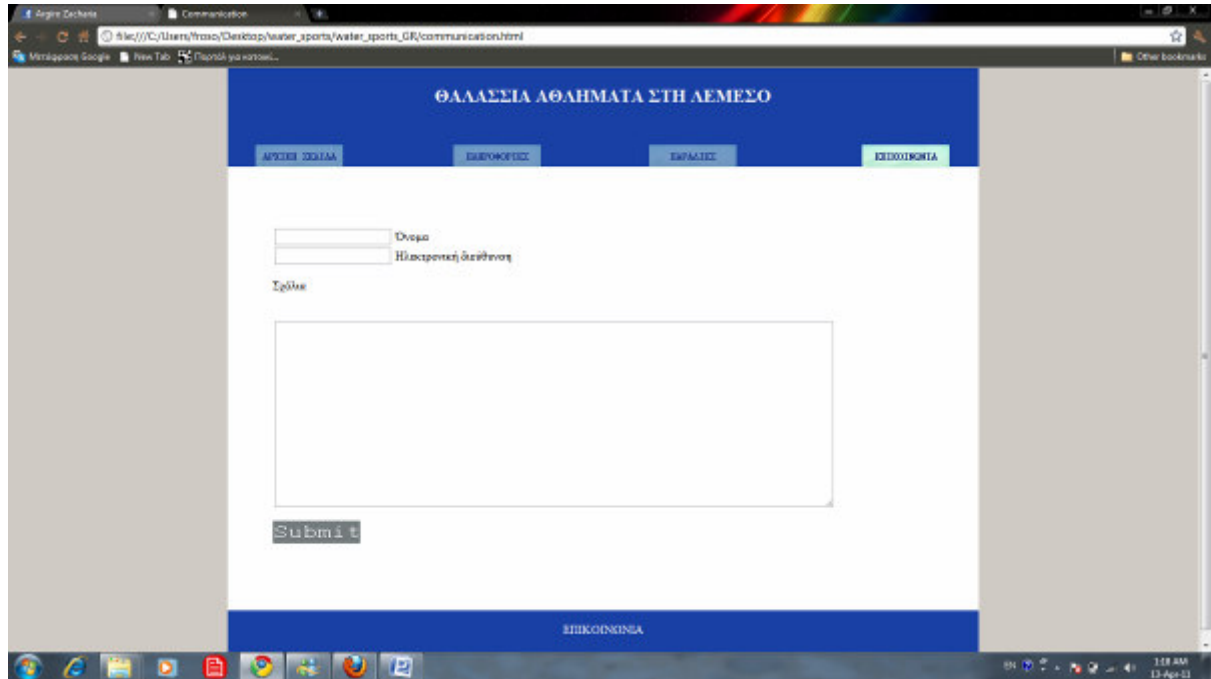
Argiro Zacharia
Communication
file:///C:/Users/froso/Desktop/water_sports/water_sports_GR/communication.html
Μετάφραση Google
New Tab
Πορτολ για καποιοι...
Other bookmarks

ΘΑΛΑΣΣΙΑ ΑΘΛΗΜΑΤΑ ΣΤΗ ΛΕΜΕΣΟ

ΑΡΧΙΚΗ ΣΕΛΙΔΑ
ΠΛΗΡΟΦΟΡΙΕΣ
ΠΑΡΑΛΙΕΣ
ΕΠΙΚΟΙΝΩΝΙΑ

Όνομα
Ηλεκτρονική διεύθυνση
Σχόλια

Submit

ΕΠΙΚΟΙΝΩΝΙΑ

EN
1:18 AM
13-Apr-13